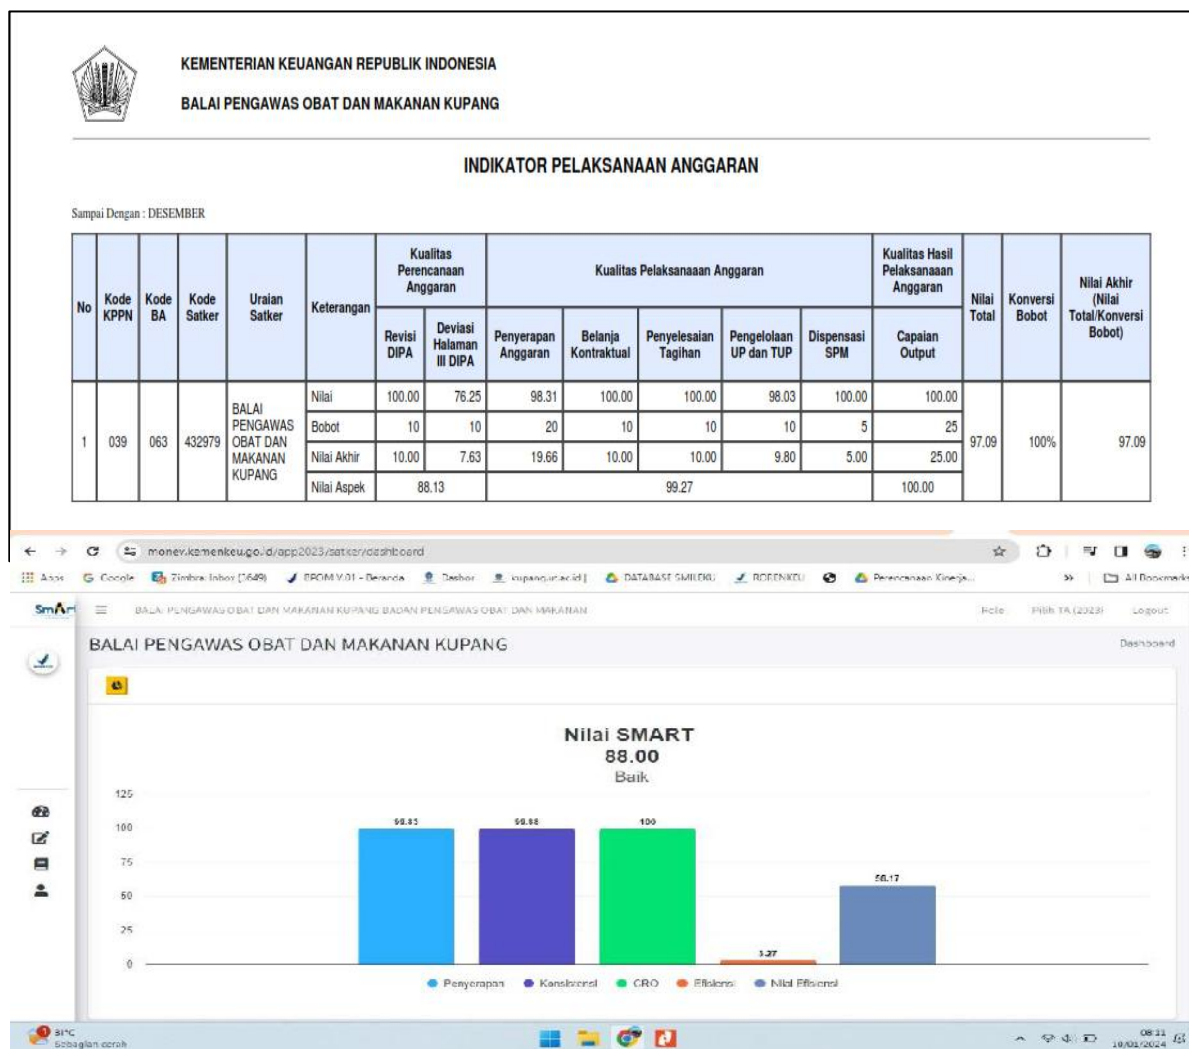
KEMENTERIAN KEUANGAN REPUBLIK INDONESIA

BALAI PENGAWAS OBAT DAN MAKANAN KUPANG

INDIKATOR PELAKSANAAN ANGGARAN

Sampai Dengan : DESEMBER

| No | Kode KPPN | Kode BA | Kode Satker | Uraian Satker | Keterangan | Kualitas Perencanaan Anggaran: Revisi DIPA | Kualitas Perencanaan Anggaran: Deviasi Halaman III DIPA | Kualitas Pelaksanaaan Anggaran: Penyerapan Anggaran | Belanja Kontraktual | Penyelesaian Tagihan | Pengelolaan UP dan TUP | Dispensasi SPM | Kualitas Hasil Pelaksanaaan Anggaran: Capaian Output | Nilai Total | Konversi Bobot | Nilai Akhir (Nilai Total/Konversi Bobot) |
|---|---|---|---|---|---|---|---|---|---|---|---|---|---|---|---|---|
| 1 | 039 | 063 | 432979 | BALAI PENGAWAS OBAT DAN MAKANAN KUPANG | Nilai | 100.00 | 76.25 | 98.31 | 100.00 | 100.00 | 98.03 | 100.00 | 100.00 | 97.09 | 100% | 97.09 |
| | | | | | Bobot | 10 | 10 | 20 | 10 | 10 | 10 | 5 | 25 | | | |
| | | | | | Nilai Akhir | 10.00 | 7.63 | 19.66 | 10.00 | 10.00 | 9.80 | 5.00 | 25.00 | | | |
| | | | | | Nilai Aspek | 88.13 | | 99.27 | | | | | 100.00 | | | |

monev.kemenkeu.go.id/app2023/satker/dashboard

Apps Google Zimbra: Inbox (1649) EPOM V.01 - Beranda Dasbor kupang... DATABASE SIMILEKU ROBENKEU Perencanaan Kinerja... All Bookmarks

SmArt BALAI PENGAWAS OBAT DAN MAKANAN KUPANG BADAN PENGAWAS OBAT DAN MAKANAN Role Pilih TA (2023) Logout

BALAI PENGAWAS OBAT DAN MAKANAN KUPANG

Dashboard

Nilai SMART
88.00
Baik

125
100
75
50
25
0

98.83
98.88
100
3.27
56.17

Penyerapan Konsistensi CRO Efisiensi Nilai Efisiensi

31°C
Sebagian cerah

08:11
10/01/2024